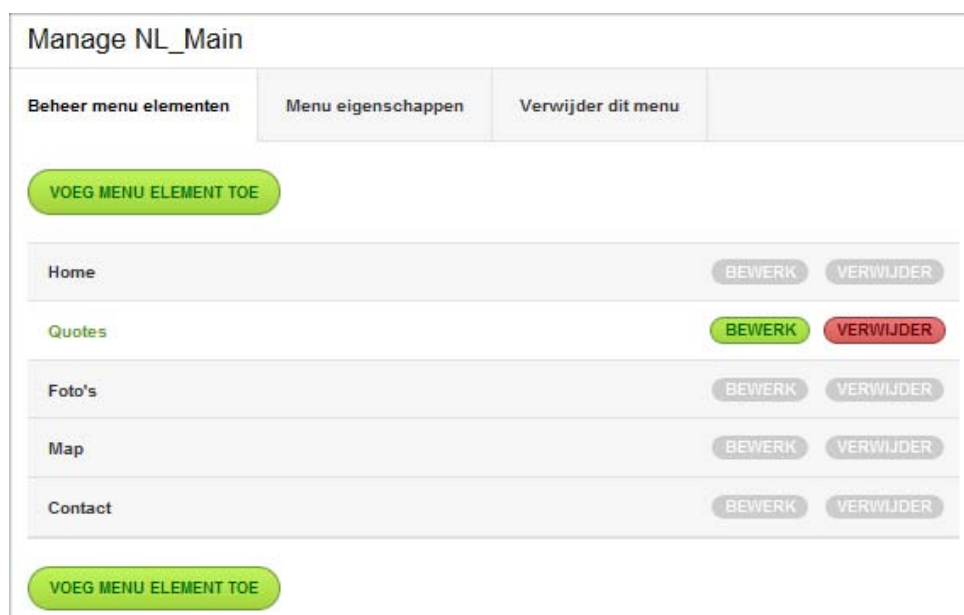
Manage NL_Main

Beheer menu elementen | Menu eigenschappen | Verwijder dit menu

VOEG MENU ELEMENT TOE

| | | |
|---|---|---|
| Home | BEWERK | VERWIJDER |
| Quotes | BEWERK | VERWIJDER |
| Foto's | BEWERK | VERWIJDER |
| Map | BEWERK | VERWIJDER |
| Contact | BEWERK | VERWIJDER |

VOEG MENU ELEMENT TOE